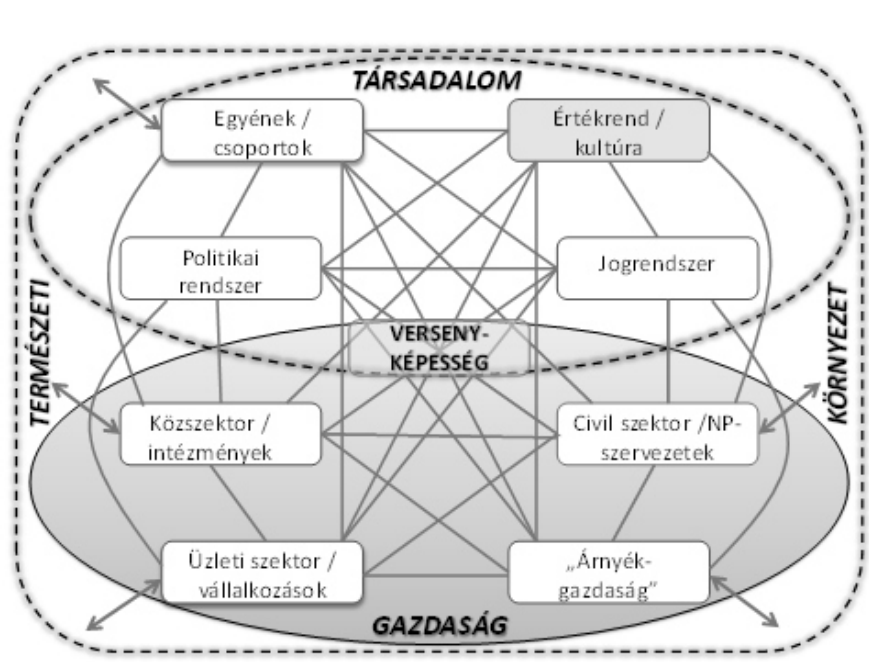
TÁRSADALOM

Egyének / csoportok

Értékrend / kultúra

Politikai rendszer

Jogrendszer

TERMÉSZETI

VERSENY-KÉPESSÉG

KÖRNYEZET

Közszektor / intézmények

Civil szektor /NP-szervezetek

Üzleti szektor / vállalkozások

„Árnyék-gazdaság"

GAZDASÁG